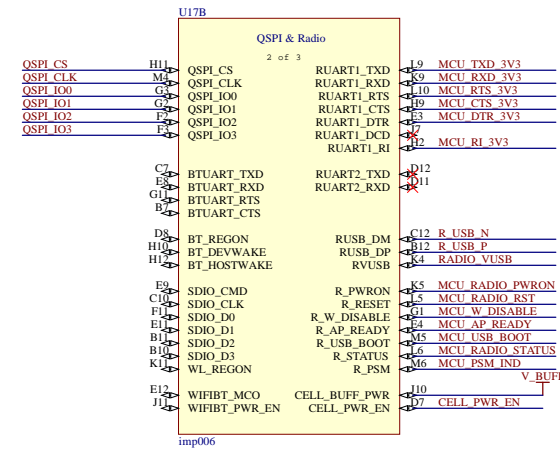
U17B

QSPI & Radio

2 of 3

QSPI_CS H11 QSPI_CS
QSPI_CLK M4 QSPI_CLK
QSPI_IO0 G3 QSPI_IO0
QSPI_IO1 G2 QSPI_IO1
QSPI_IO2 F2 QSPI_IO2
QSPI_IO3 F3 QSPI_IO3

C7 BTUART_TXD
E8 BTUART_RXD
G11 BTUART_RTS
B7 BTUART_CTS

D8 BT_REGON
H10 BT_DEVWAKE
H12 BT_HOSTWAKE

E9 SDIO_CMD
C10 SDIO_CLK
F11 SDIO_D0
E11 SDIO_D1
B11 SDIO_D2
B10 SDIO_D3
K11 WL_REGON

E12 WIFIBT_MCO
J11 WIFIBT_PWR_EN

RUART1_TXD L9 MCU_TXD_3V3
RUART1_RXD K9 MCU_RXD_3V3
RUART1_RTS L10 MCU_RTS_3V3
RUART1_CTS H9 MCU_CTS_3V3
RUART1_DTR E3 MCU_DTR_3V3
RUART1_DCD
RUART1_RI H2 MCU_RI_3V3

RUART2_TXD D12
RUART2_RXD D11

RUSB_DM C12 R_USB_N
RUSB_DP B12 R_USB_P
RVUSB K4 RADIO_VUSB

R_PWRON K5 MCU_RADIO_PWRON
R_RESET L5 MCU_RADIO_RST
R_W_DISABLE G1 MCU_W_DISABLE
R_AP_READY E4 MCU_AP_READY
R_USB_BOOT M5 MCU_USB_BOOT
R_STATUS L6 MCU_RADIO_STATUS
R_PSM M6 MCU_PSM_IND

V_BUFF
CELL_BUFF_PWR J10
CELL_PWR_EN D7 CELL_PWR_EN

imp006